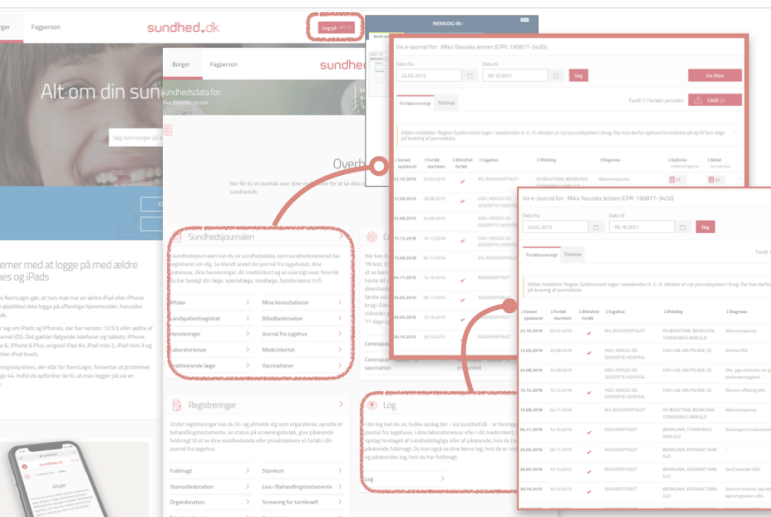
Borger
Fagperson
sundhed.dk
Log på

Alt om din sun

Søg som borger på

blemer med at logge på med ældre
nes og iPads

Borger
Fagperson
sundhed

Sundhedsdata for:

Overb

Her får du et overblik over dine sundhedsdata

Sundhedsjournalen

Aftaler
Min konsultationer
Landspatientregistret
Billedbeskrivelser
Henvisninger
Journal fra sygehus
Laboratoriesvar
Medicinkortet
Praktiserende læge
Vaccinationer

Registreringer

Fuldmagt
Stamkort
Stamcelledonation
Livs-/Behandlingstestamente
Organdonation
Screening for tarmkræft

Log

Log

Coronapas
vaccination

NEMLOG-IN

Vis e-journal for: Mika Yasuoka Jensen (CPR: 190877-3450)
Dato fra
24.02.2012
Dato til
08.10.2021
Søg
Vis filtre
Forløbsoversigt
Tidslinje
Fandt 11 forløb i perioden
Udskriv
1.Senest opdateret
2.Forløb startdato
3.Afsluttet forløb
5.Sygehus
6.Afdeling
7.Diagnose
8.Sp
9.Notat

Vis e-journal for: Mika Yasuoka Jensen (CPR: 190877-3450)
Dato fra
24.02.2012
Dato til
08.10.2021
Søg
Forløbsoversigt
Tidslinje
Fandt 1
1.Senest opdateret
2.Forløb startdato
3.Afsluttet forløb
5.Sygehus
6.Afdeling
7.Diagnose
22.10.2019
02.03.2019
RH, RIGSHOSPITALET
RH JEMATERMI, JEMALUNA, STANDBOMEJ AMB
Bekkenregnerien
19.09.2019
05.08.2019
HGH, HERLEV OG GENTOFTE HOSPITAL
HEH KAB, KAUTOLINIE
Annun vinl
24.08.2019
06.08.2019
HGH, HERLEV OG GENTOFTE HOSPITAL
HEH KAB, KAUTOLINIE
13.12.2019
15.12.2019
HGH, HERLEV OG GENTOFTE HOSPITAL
HEH KAB, KAUTOLINIE
15.08.2019
06.11.2019
RIGSHOSPITALET
04.11.2019
04.11.2019
RIGSHOSPITALET
26.03.2019
26.03.2019
RIGSHOSPITALET
26.03.2019
26.03.2019
RIGSHOSPITALET
09.03.2019
09.03.2019
RIGSHOSPITALET